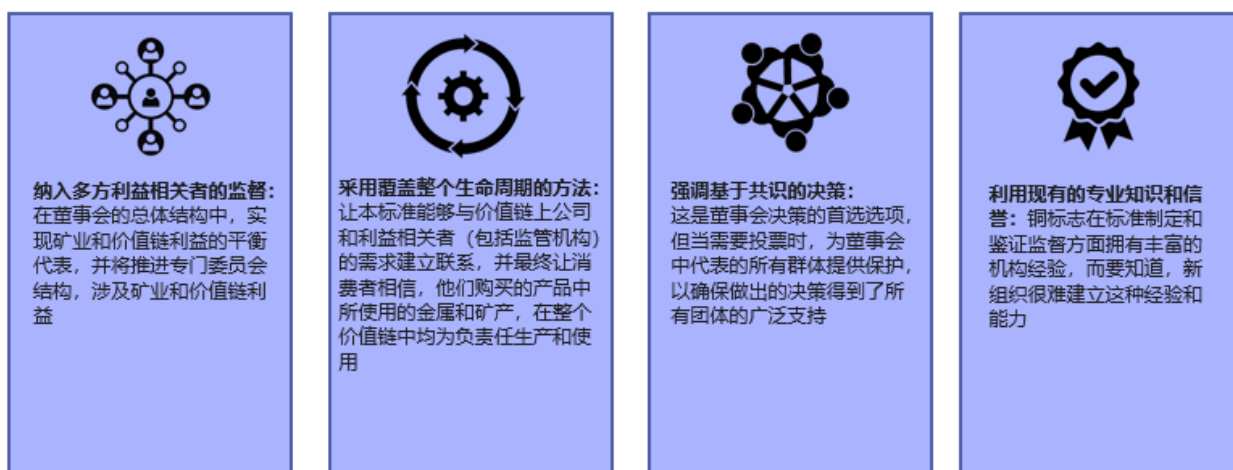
纳入多方利益相关者的监督：在董事会的总体结构中，实现矿业和价值链利益的平衡代表，并将推进专门委员会结构，涉及矿业和价值链利益

采用覆盖整个生命周期的方法：让本标准能够与价值链上公司和利益相关者（包括监管机构）的需求建立联系，并最终让消费者相信，他们购买的产品中所使用的金属和矿产，在整个价值链中均为负责任生产和使用

强调基于共识的决策：这是董事会决策的首选选项，但当需要投票时，为董事会中代表的所有群体提供保护，以确保做出的决策得到了所有团体的广泛支持

利用现有的专业知识和信誉：铜标志在标准制定和鉴证监督方面拥有丰富的机构经验，而要知道，新组织很难建立这种经验和能力